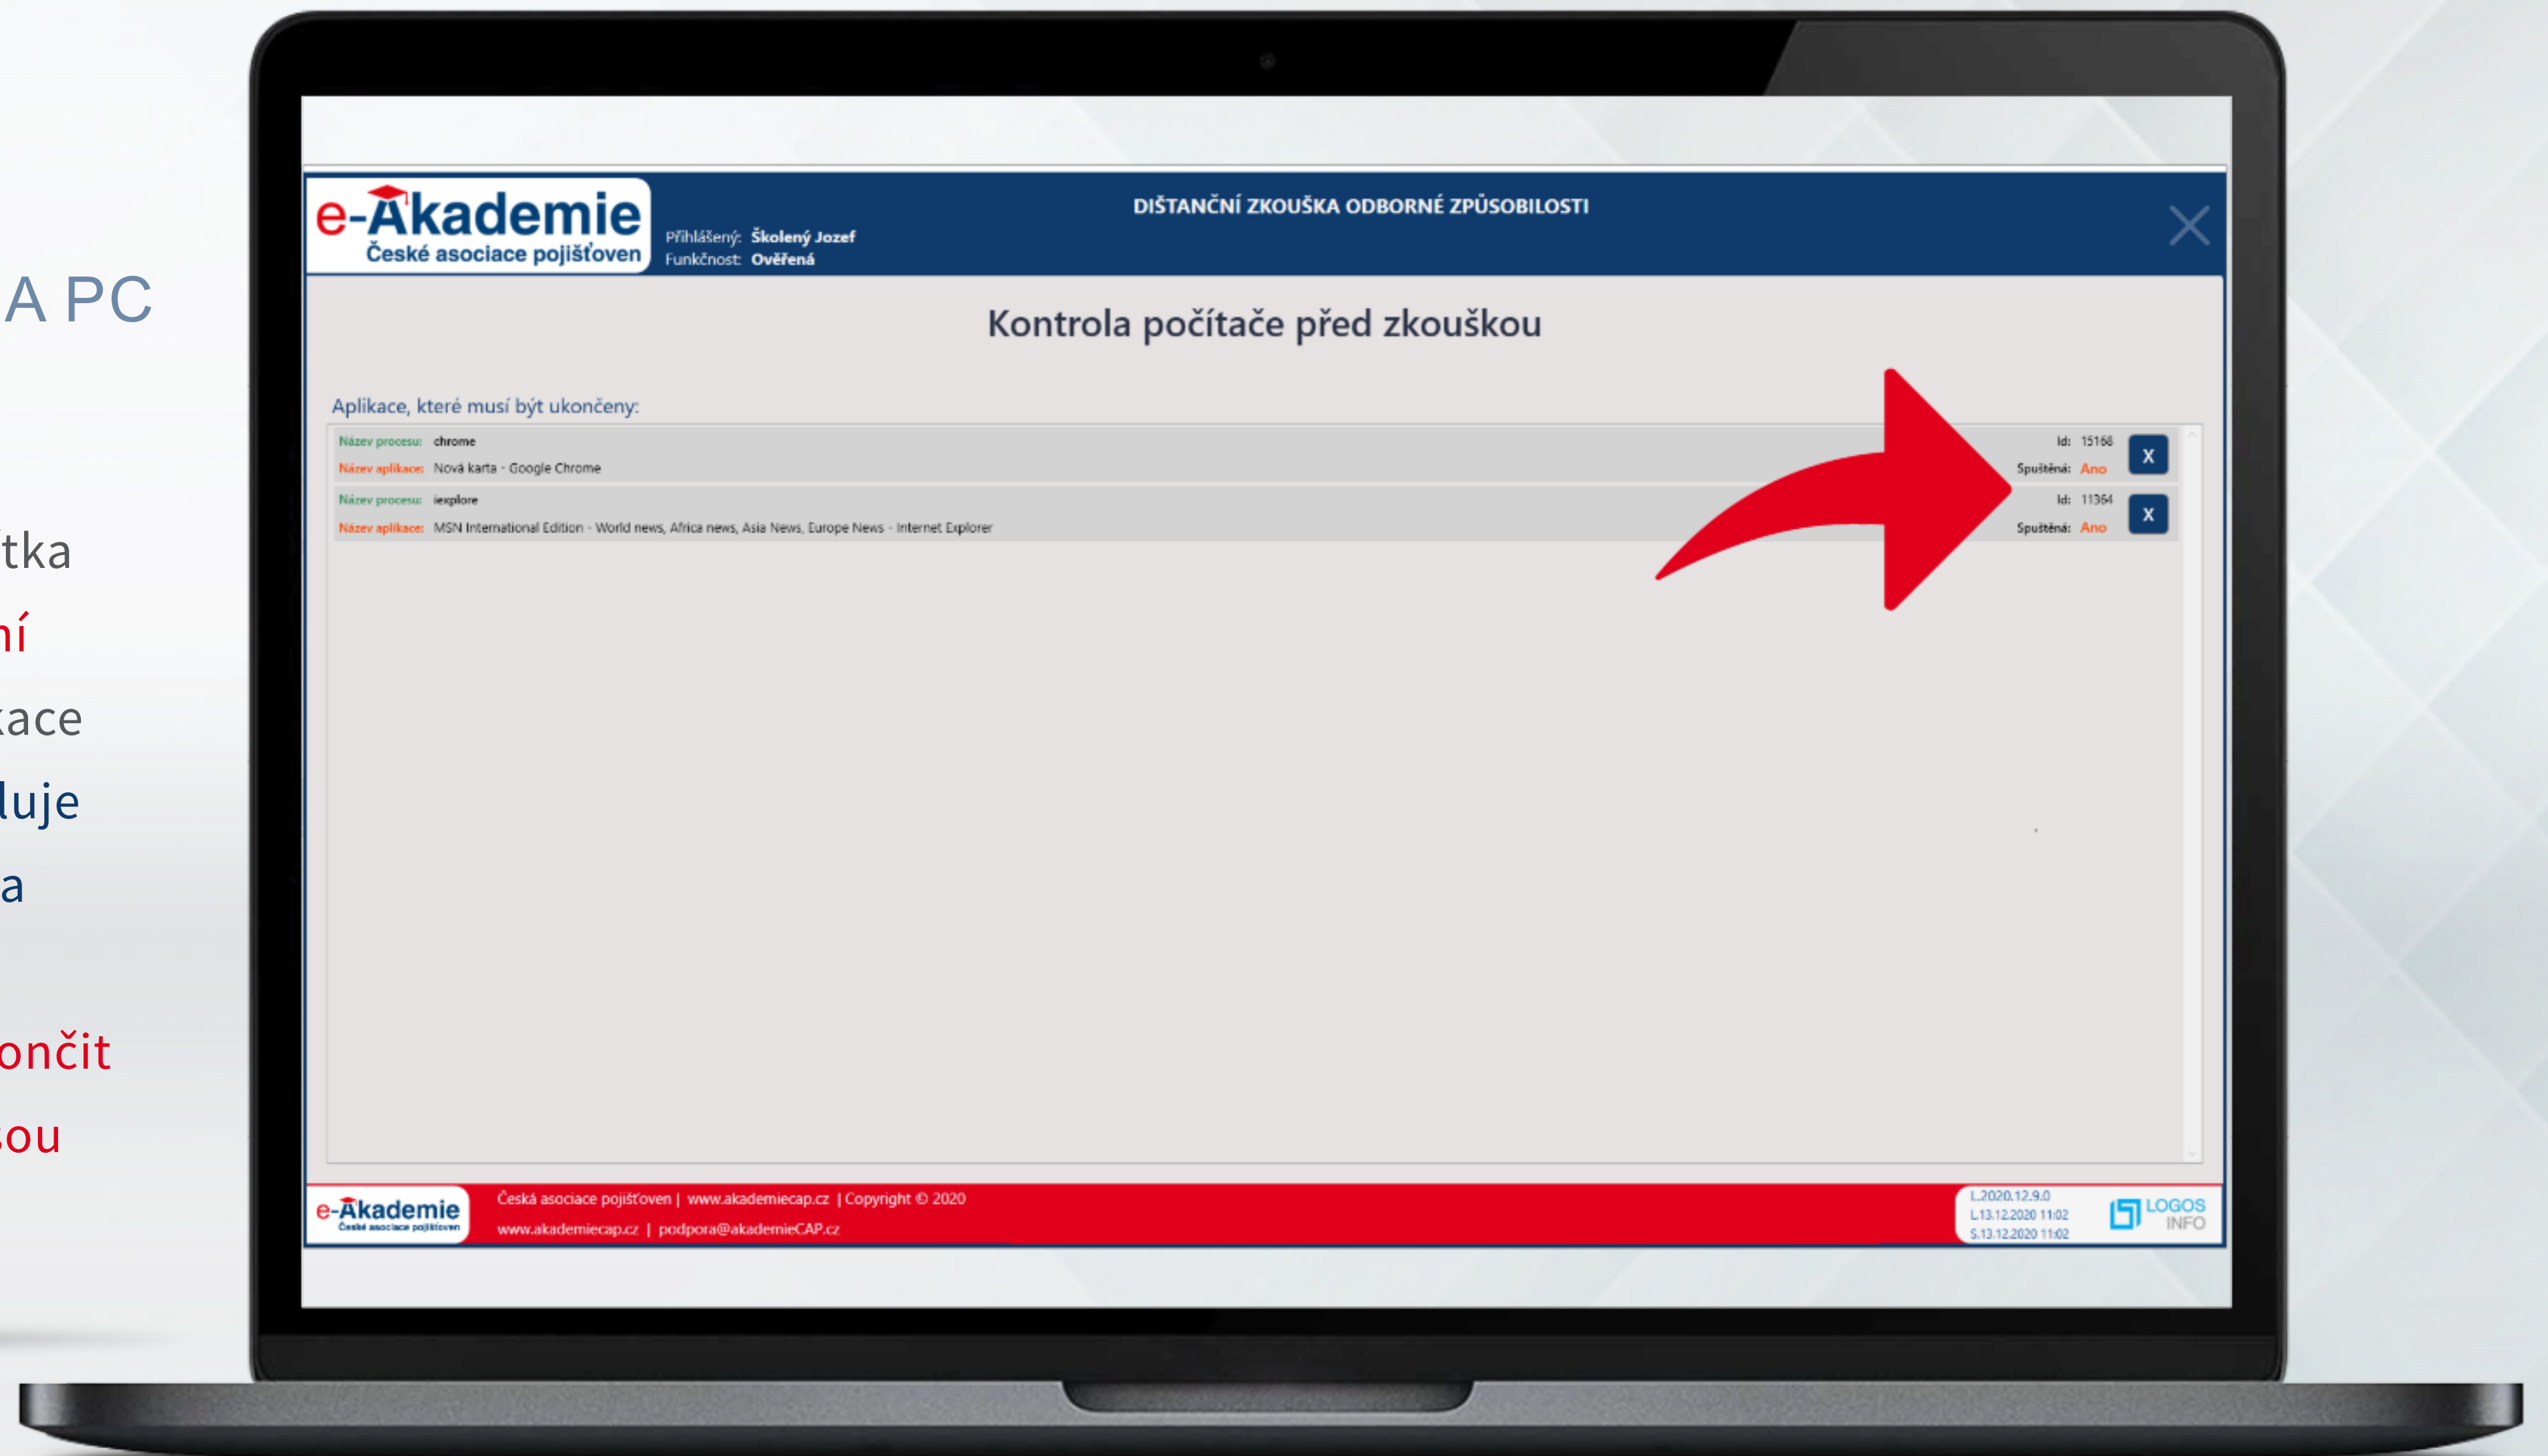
A PC

tka

ní

ace

luje

a

ončit

ou

e-Akademie
České asociace pojišťoven

Přihlášený: Školený Jozef
Funkčnost: Ověřená

DIŠTANČNÍ ZKOUŠKA ODBORNÉ ZPŮSOBILOSTI

Kontrola počítače před zkouškou

Aplikace, které musí být ukončeny:

Název procesu: chrome
Název aplikace: Nová karta - Google Chrome
Id: 15168
Spuštěná: Ano
X

Název procesu: iexplore
Název aplikace: MSN International Edition - World news, Africa news, Asia News, Europe News - Internet Explorer
Id: 11364
Spuštěná: Ano
X

e-Akademie
České asociace pojišťoven

Česká asociace pojišťoven | www.akademiecap.cz | Copyright © 2020
www.akademiecap.cz | podpora@akademieCAP.cz

L.2020.12.9.0
L.13.12.2020 11:02
S.13.12.2020 11:02

LOGOS INFO